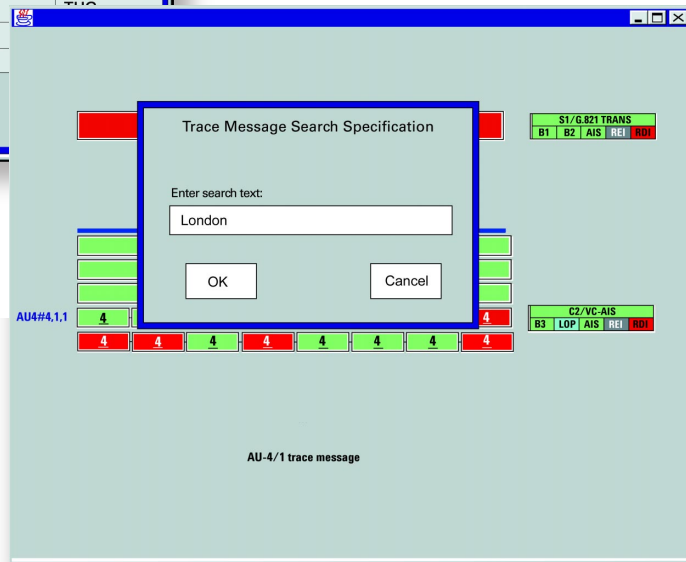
Trace Message Search Specification

Enter search text:

London

OK

Cancel

S1/G.821 TRANS

| B1 | B2 | AIS | REI | RDI |
|---|---|---|---|---|

C2/VC-AIS

| B3 | LOP | AIS | REI | RDI |
|---|---|---|---|---|

AU4#4,1,1

4 4

4 4 4 4 4 4 4 4

AU-4/1 trace message